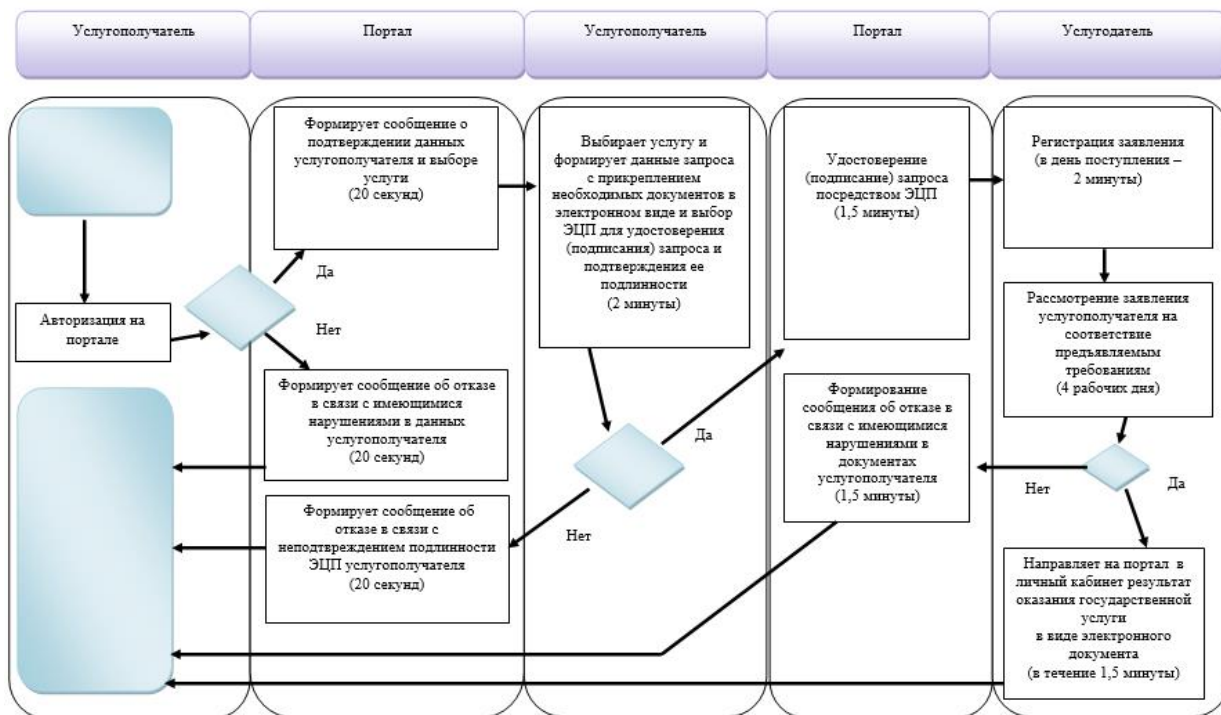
Услугополучатель

Портал

Услугополучатель

Портал

Услугодатель

Авторизация на портале

Формирует сообщение о подтверждении данных услугополучателя и выборе услуги
(20 секунд)

Да

Нет

Формирует сообщение об отказе в связи с имеющимися нарушениями в данных услугополучателя
(20 секунд)

Формирует сообщение об отказе в связи с неподтверждением подлинности ЭЦП услугополучателя
(20 секунд)

Выбирает услугу и формирует данные запроса с прикреплением необходимых документов в электронном виде и выбор ЭЦП для удостоверения (подписания) запроса и подтверждения ее подлинности
(2 минуты)

Да

Нет

Удостоверение (подписание) запроса посредством ЭЦП
(1,5 минуты)

Формирование сообщения об отказе в связи с имеющимися нарушениями в документах услугополучателя
(1,5 минуты)

Регистрация заявления
(в день поступления – 2 минуты)

Рассмотрение заявления услугополучателя на соответствие предъявляемым требованиям
(4 рабочих дня)

Нет

Да

Направляет на портал в личный кабинет результат оказания государственной услуги в виде электронного документа
(в течение 1,5 минуты)